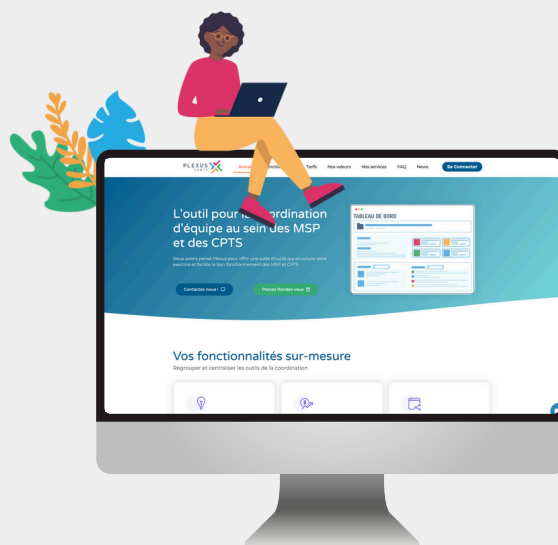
PLEXUS SANTÉ

Actua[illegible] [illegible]ctio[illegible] Tarifs Nos valeurs Nos services FAQ News Se Connecter

L'outil pour la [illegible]ordination d'équipe au sein des MSP et des CPTS

Nous avons pensé Plexus pour offrir une suite d'outils qui structure votre exercice et facilite le bon fonctionnement des MSP et CPTS.

Contactez-nous ! Prenez Rendez-vous

TABLEAU DE BORD

Vos fonctionnalités sur-mesure

Regrouper et centraliser les outils de la coordination